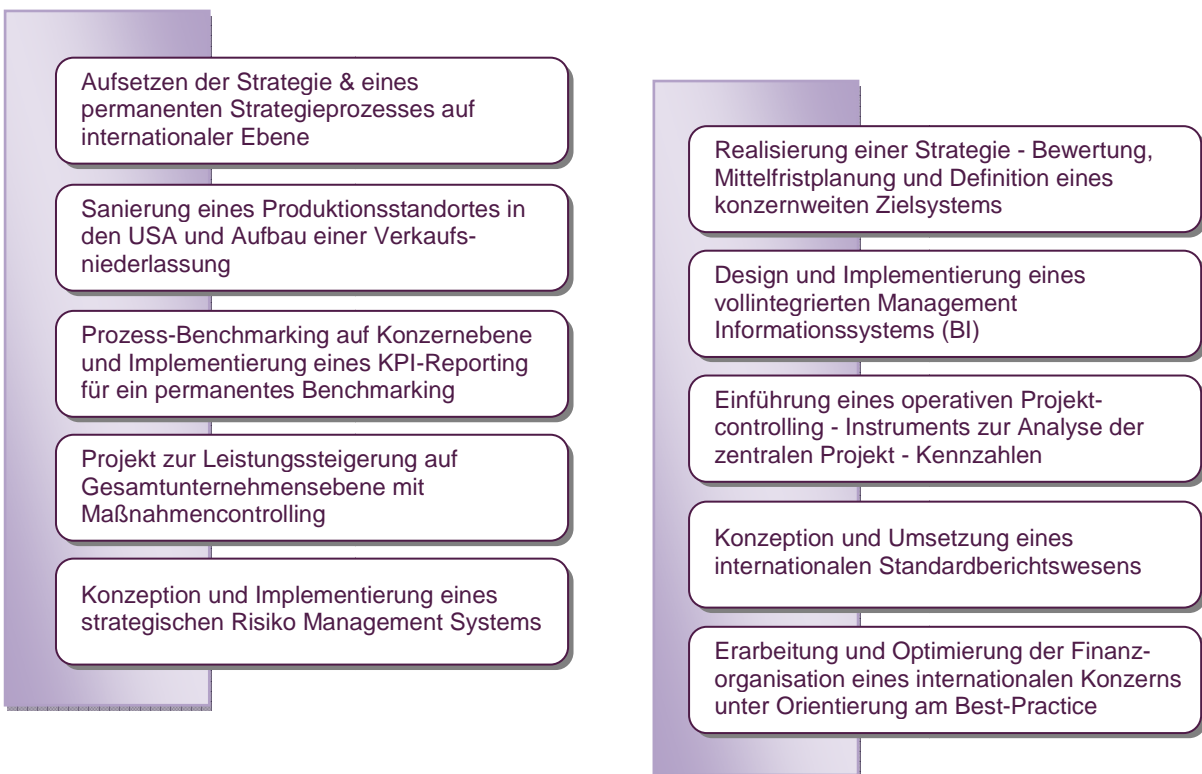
Aufsetzen der Strategie & eines permanenten Strategieprozesses auf internationaler Ebene

Sanierung eines Produktionsstandortes in den USA und Aufbau einer Verkaufsniederlassung

Prozess-Benchmarking auf Konzernebene und Implementierung eines KPI-Reporting für ein permanentes Benchmarking

Projekt zur Leistungssteigerung auf Gesamtunternehmensebene mit Maßnahmencontrolling

Konzeption und Implementierung eines strategischen Risiko Management Systems

Realisierung einer Strategie - Bewertung, Mittelfristplanung und Definition eines konzernweiten Zielsystems

Design und Implementierung eines vollintegrierten Management Informationssystems (BI)

Einführung eines operativen Projektcontrolling - Instruments zur Analyse der zentralen Projekt - Kennzahlen

Konzeption und Umsetzung eines internationalen Standardberichtswesens

Erarbeitung und Optimierung der Finanzorganisation eines internationalen Konzerns unter Orientierung am Best-Practice